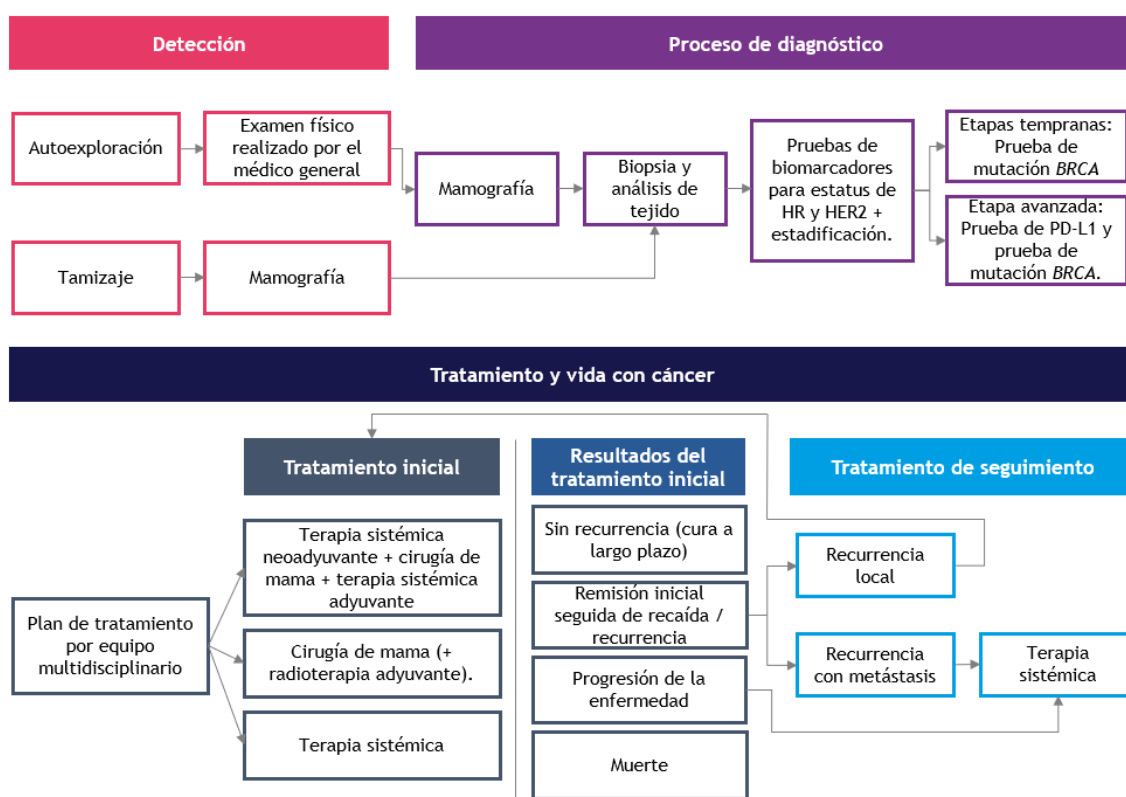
Detección

Proceso de diagnóstico

Autoexploración

Examen físico realizado por el médico general

Mamografía

Biopsia y análisis de tejido

Pruebas de biomarcadores para estatus de HR y HER2 + estadificación.

Etapas tempranas: Prueba de mutación *BRCA*

Etapa avanzada: Prueba de PD-L1 y prueba de mutación *BRCA*.

Tamizaje

Mamografía

Tratamiento y vida con cáncer

Tratamiento inicial

Resultados del tratamiento inicial

Tratamiento de seguimiento

Plan de tratamiento por equipo multidisciplinario

Terapia sistémica neoadyuvante + cirugía de mama + terapia sistémica adyuvante

Cirugía de mama (+ radioterapia adyuvante).

Terapia sistémica

Sin recurrencia (cura a largo plazo)

Remisión inicial seguida de recaída / recurrencia

Progresión de la enfermedad

Muerte

Recurrencia local

Recurrencia con metástasis

Terapia sistémica